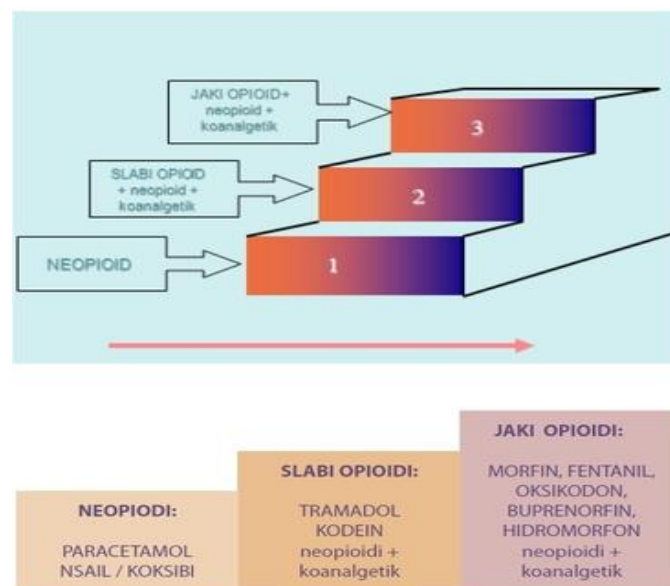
JAKI OPIOID+ neopioid + koanalgetik

3

SLABI OPIOID + neopioid + koanalgetik

2

NEOPIOID

1

NEOPIODI:

PARACETAMOL
NSAIL / KOKSIBI

SLABI OPIOIDI:

TRAMADOL
KODEIN
neopioidi + koanalgetik

JAKI OPIOIDI:

MORFIN, FENTANIL, OKSIKODON, BUPRENORFIN, HIDROMORFON
neopioidi + koanalgetik